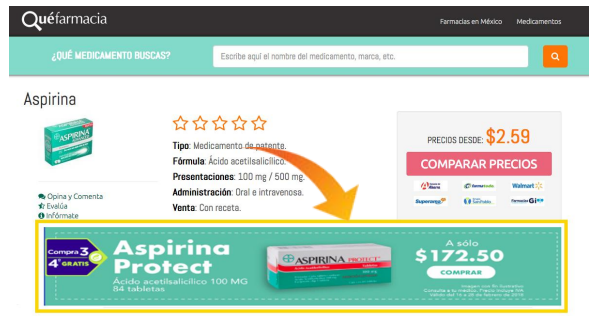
Quéfarmacia

Farmacias en México Medicamentos

¿QUÉ MEDICAMENTO BUSCAS?

Escribe aquí el nombre del medicamento, marca, etc.

Aspirina

ASPIRINA

Tipo: Medicamento de patente.
Fórmula: Ácido acetilsalicílico.
Presentaciones: 100 mg / 500 mg.
Administración: Oral e intravenosa.
Venta: Con receta.

Opina y Comenta
Evalúa
Infórmate

PRECIOS DESDE: $2.59

COMPARAR PRECIOS

Walmart

Superama

Compra 3 4° GRATIS

Aspirina Protect

Ácido acetilsalicílico 100 MG 84 tabletas

ASPIRINA PROTECT

A sólo $172.50

COMPRAR

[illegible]